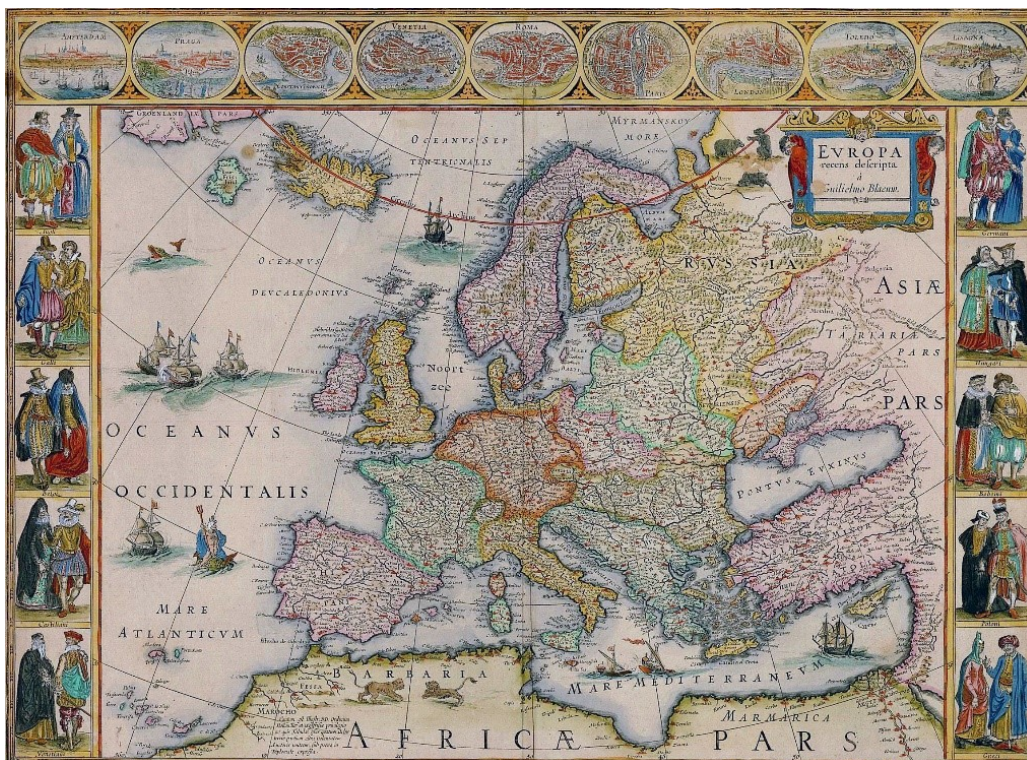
AMSTERDAM PRAGA VENETIA ROMA PARIS LONDON TOLEDO LISBONA

EVROPA recens descripta à Guilielmo Blaeuw.

GROENLANDIÆ PARS

OCEANVS SEPTENTRIONALIS

MVRMANSKOY MORE

OCEANVS DEVCALEDONIVS

RVSSIA

ASIÆ

TARTARIÆ PARS

PARS

Noort zee

OCEANVS

OCCIDENTALIS

PONTVS EVXINVS

MARE ATLANTICVM

BARBARIA

MARE MEDITERRANEVM

MARMARICA

AFRICÆ PARS

Angli

Galli

Belgæ

Castiliani

Germani

Hungari

Bohemi

Poloni

Græci